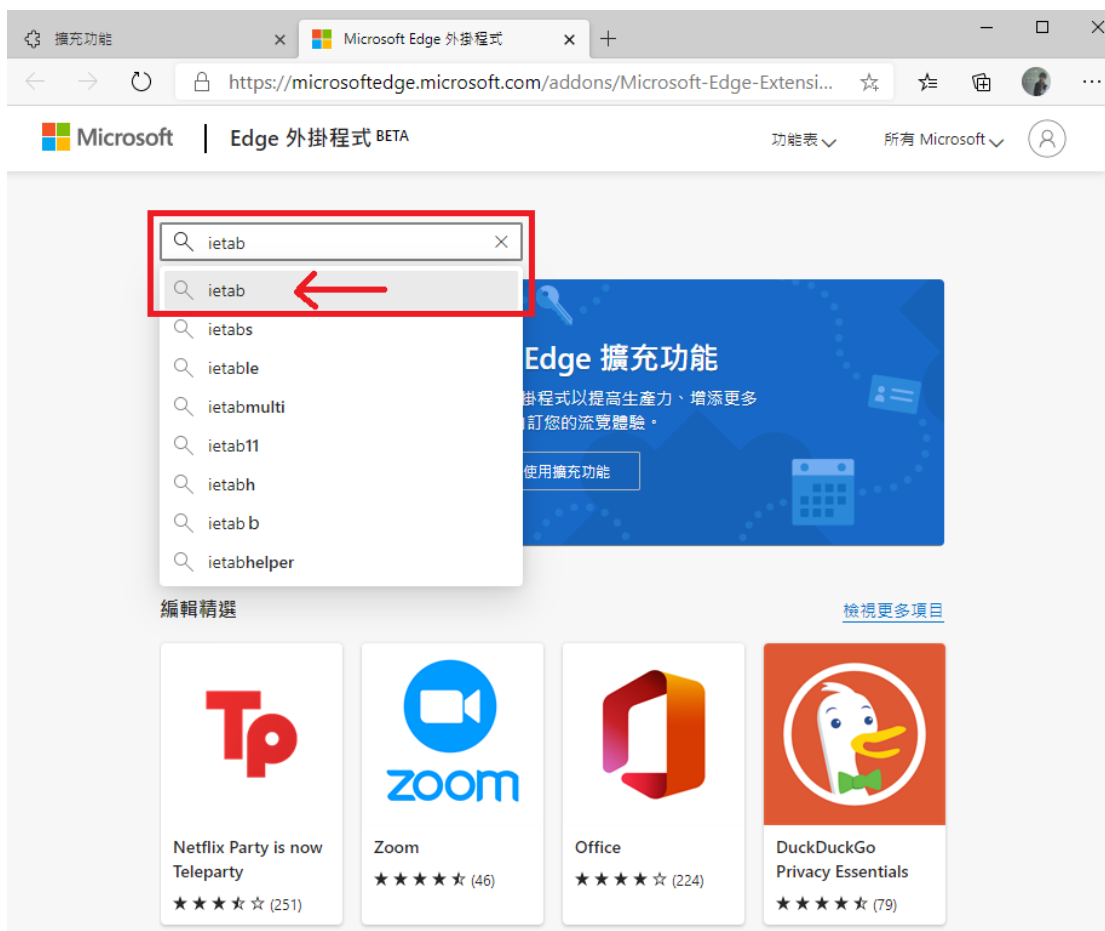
擴充功能 ×
Microsoft Edge 外掛程式 ×
https://microsoftedge.microsoft.com/addons/Microsoft-Edge-Extensi...

Microsoft | Edge 外掛程式 BETA
功能表
所有 Microsoft

ietab
ietab
ietabs
ietable
ietabmulti
ietab11
ietabh
ietab b
ietabhelper

Edge 擴充功能
掛程式以提高生產力、增添更多
訂您的流覽體驗。
使用擴充功能

編輯精選
檢視更多項目

Tp
Netflix Party is now Teleparty
★★★★☆ (251)

zoom
Zoom
★★★★☆ (46)

Office
★★★★☆ (224)

DuckDuckGo Privacy Essentials
★★★★☆ (79)